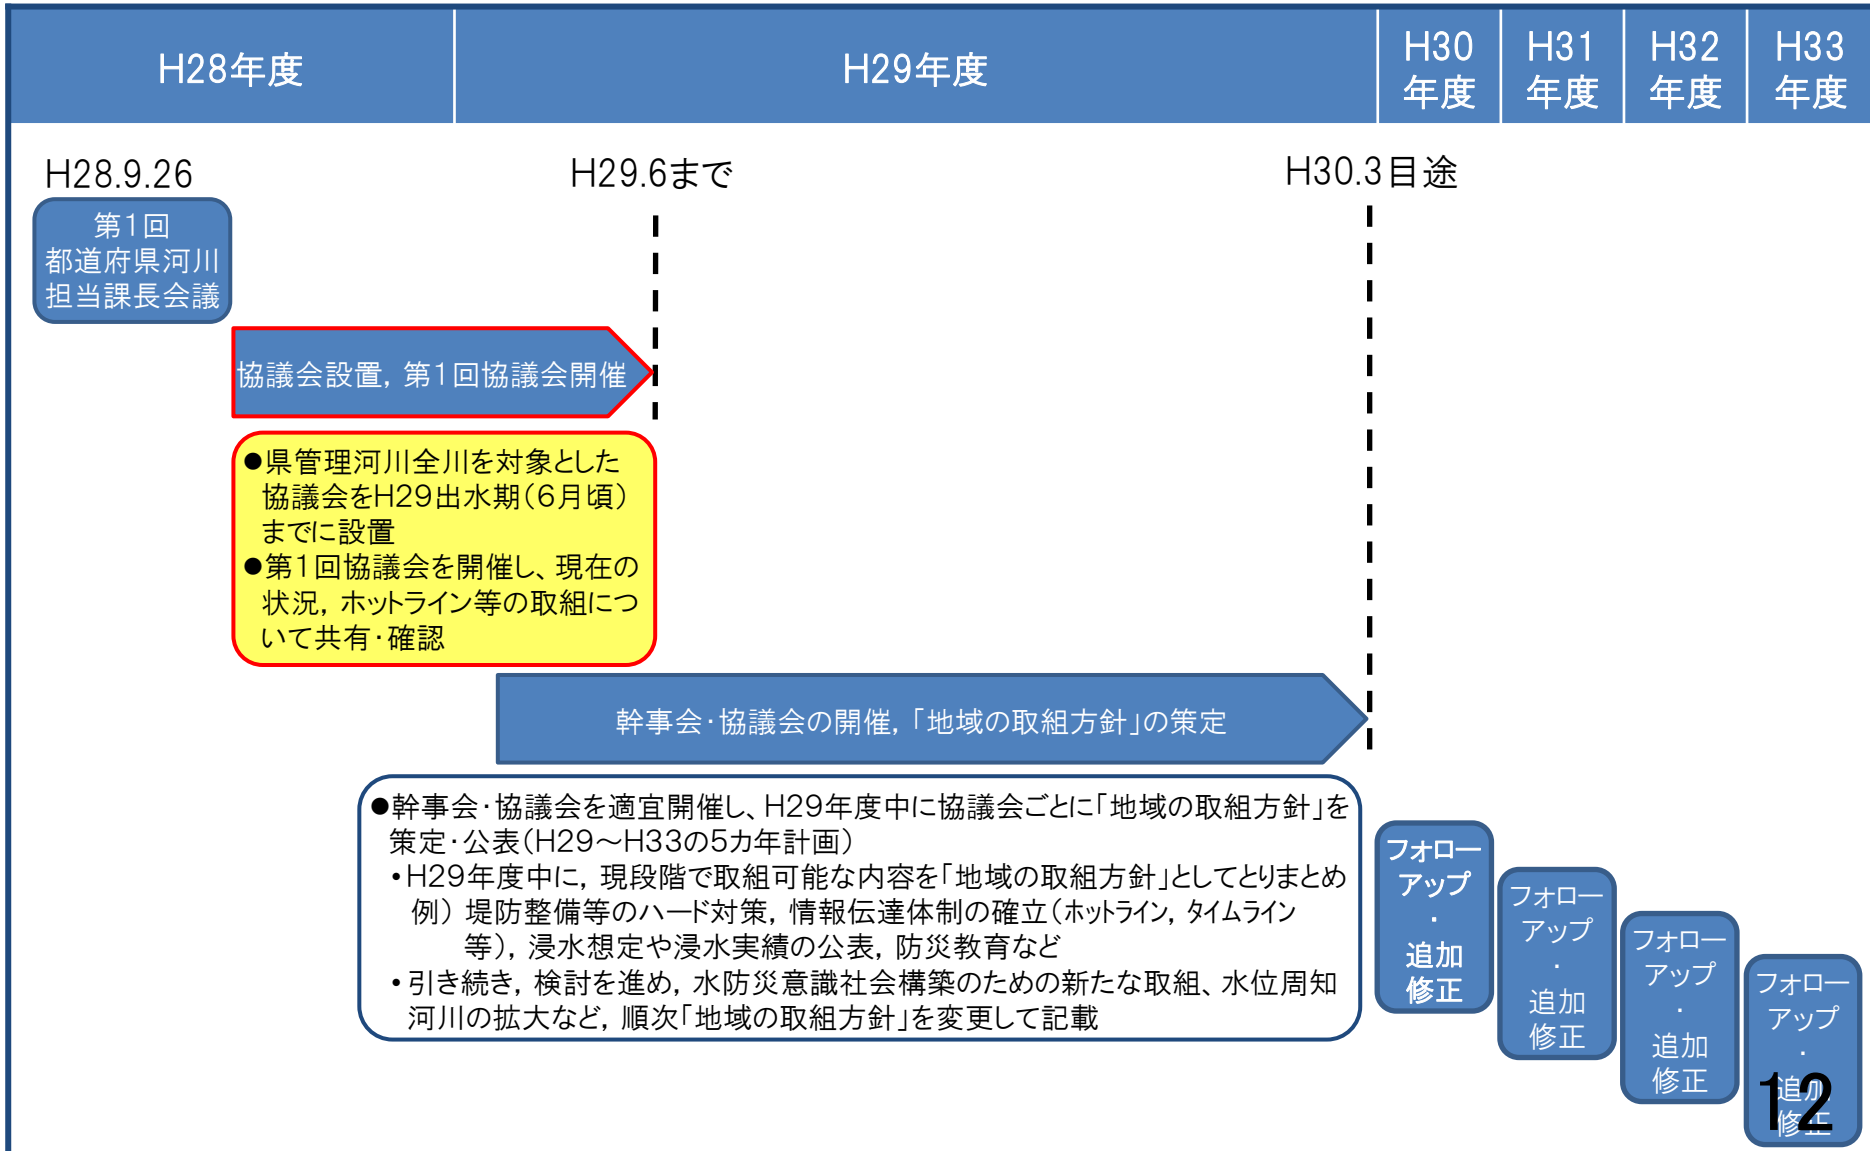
| H28年度 | H29年度 | H30年度 | H31年度 | H32年度 | H33年度 |
|---|---|---|---|---|---|

H28.9.26

第1回
都道府県河川
担当課長会議

H29.6まで

H30.3目途

協議会設置，第1回協議会開催

●県管理河川全川を対象とした協議会をH29出水期（6月頃）までに設置
●第1回協議会を開催し、現在の状況，ホットライン等の取組について共有･確認

幹事会･協議会の開催，「地域の取組方針」の策定

●幹事会･協議会を適宜開催し、H29年度中に協議会ごとに「地域の取組方針」を策定･公表（H29～H33の5カ年計画）
•H29年度中に，現段階で取組可能な内容を「地域の取組方針」としてとりまとめ
例）堤防整備等のハード対策，情報伝達体制の確立（ホットライン，タイムライン等），浸水想定や浸水実績の公表，防災教育など
•引き続き，検討を進め，水防災意識社会構築のための新たな取組、水位周知河川の拡大など，順次「地域の取組方針」を変更して記載

フォローアップ・追加修正

フォローアップ・追加修正

フォローアップ・追加修正

フォローアップ・追加修正

12